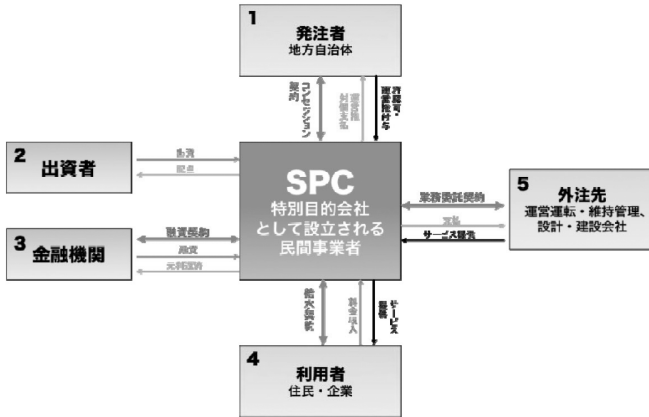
1
発注者
地方自治体

コンセッション契約

運営権対価支払

許認可・運営権付与

2
出資者

出資

配当

3
金融機関

融資契約

融資

元利返済

SPC
特別目的会社
として設立される
民間事業者

業務委託契約

支払

サービス提供

5
外注先
運営運転・維持管理、設計・建設会社

提供契約

料金収入

サービス提供

4
利用者
住民・企業